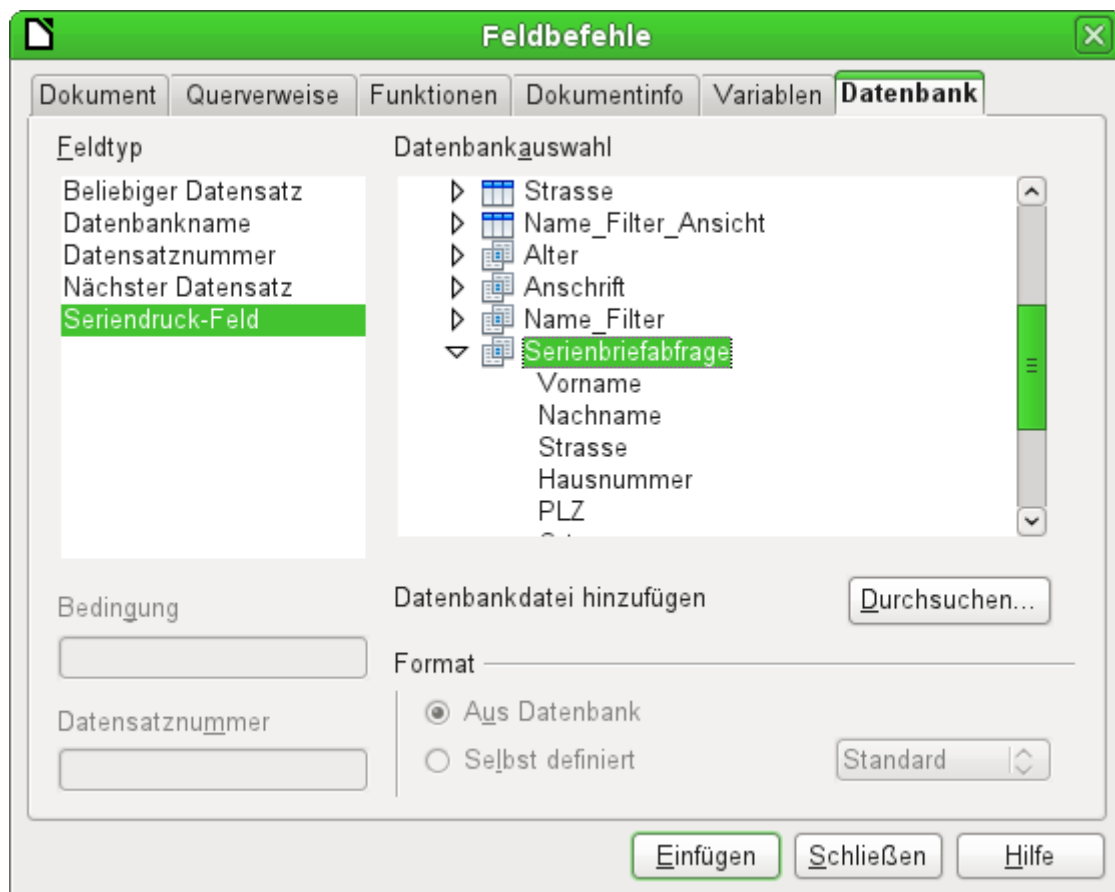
Feldbefehle

Dokument | Querverweise | Funktionen | Dokumentinfo | Variablen | Datenbank

Feldtyp

Beliebiger Datensatz
Datenbankname
Datensatznummer
Nächster Datensatz
Seriendruck-Feld

Datenbankauswahl

Strasse
Name_Filter_Ansicht
Alter
Anschrift
Name_Filter
Serienbriefabfrage
Vorname
Nachname
Strasse
Hausnummer
PLZ
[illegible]

Bedingung

Datensatznummer

Datenbankdatei hinzufügen

Durchsuchen...

Format

Aus Datenbank

Selbst definiert

Standard

Einfügen

Schließen

Hilfe